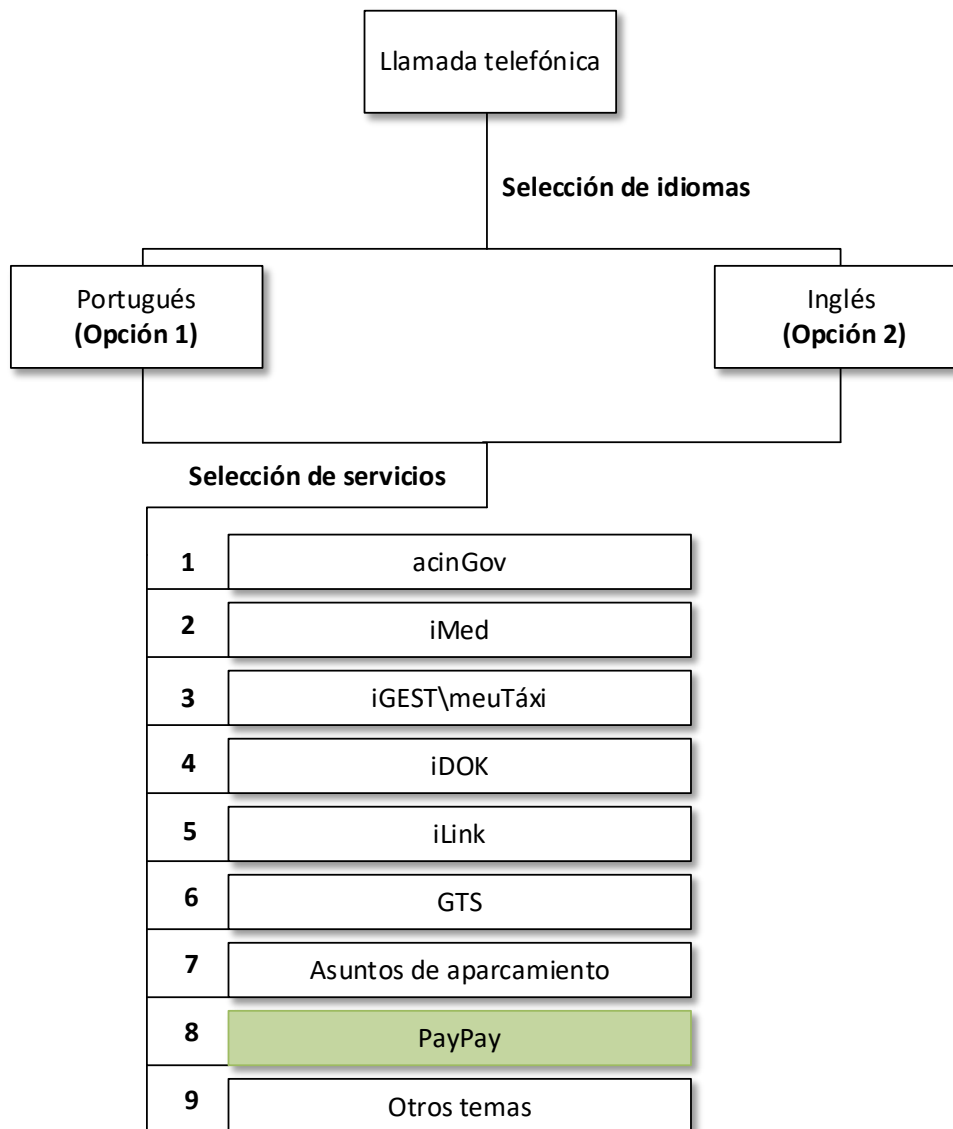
Llamada telefónica

**Selección de idiomas**

Portugués
**(Opción 1)**

Inglés
**(Opción 2)**

**Selección de servicios**

| | |
|---|---|
| **1** | acinGov |
| **2** | iMed |
| **3** | iGEST\meuTáxi |
| **4** | iDOK |
| **5** | iLink |
| **6** | GTS |
| **7** | Asuntos de aparcamiento |
| **8** | PayPay |
| **9** | Otros temas |